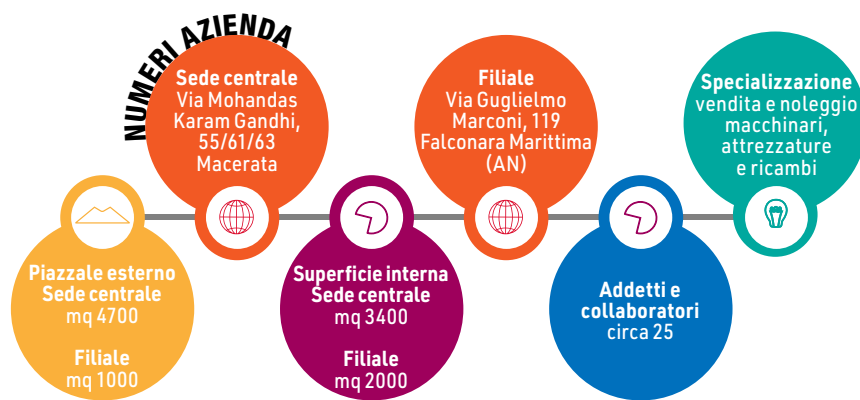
NUMERI AZIENDA

Sede centrale
Via Mohandas Karam Gandhi, 55/61/63 Macerata

Piazzale esterno
Sede centrale
mq 4700

Filiale
mq 1000

Superficie interna
Sede centrale
mq 3400

Filiale
mq 2000

Filiale
Via Guglielmo Marconi, 119 Falconara Marittima (AN)

Addetti e collaboratori
circa 25

Specializzazione
vendita e noleggio macchinari, attrezzature e ricambi